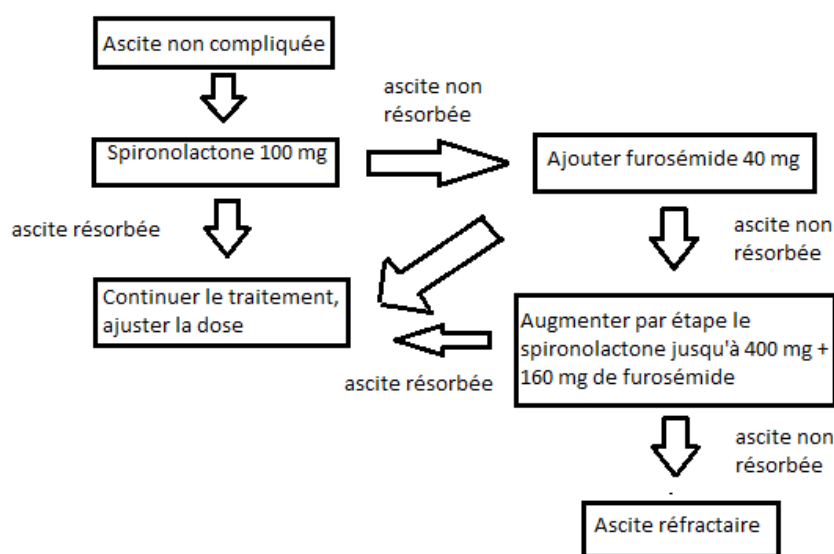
Ascite non compliquée

Spironolactone 100 mg

ascite non résorbée

Ajouter furosémide 40 mg

ascite résorbée

ascite non résorbée

Continuer le traitement, ajuster la dose

Augmenter par étape le spironolactone jusqu'à 400 mg + 160 mg de furosémide

ascite résorbée

ascite non résorbée

Ascite réfractaire